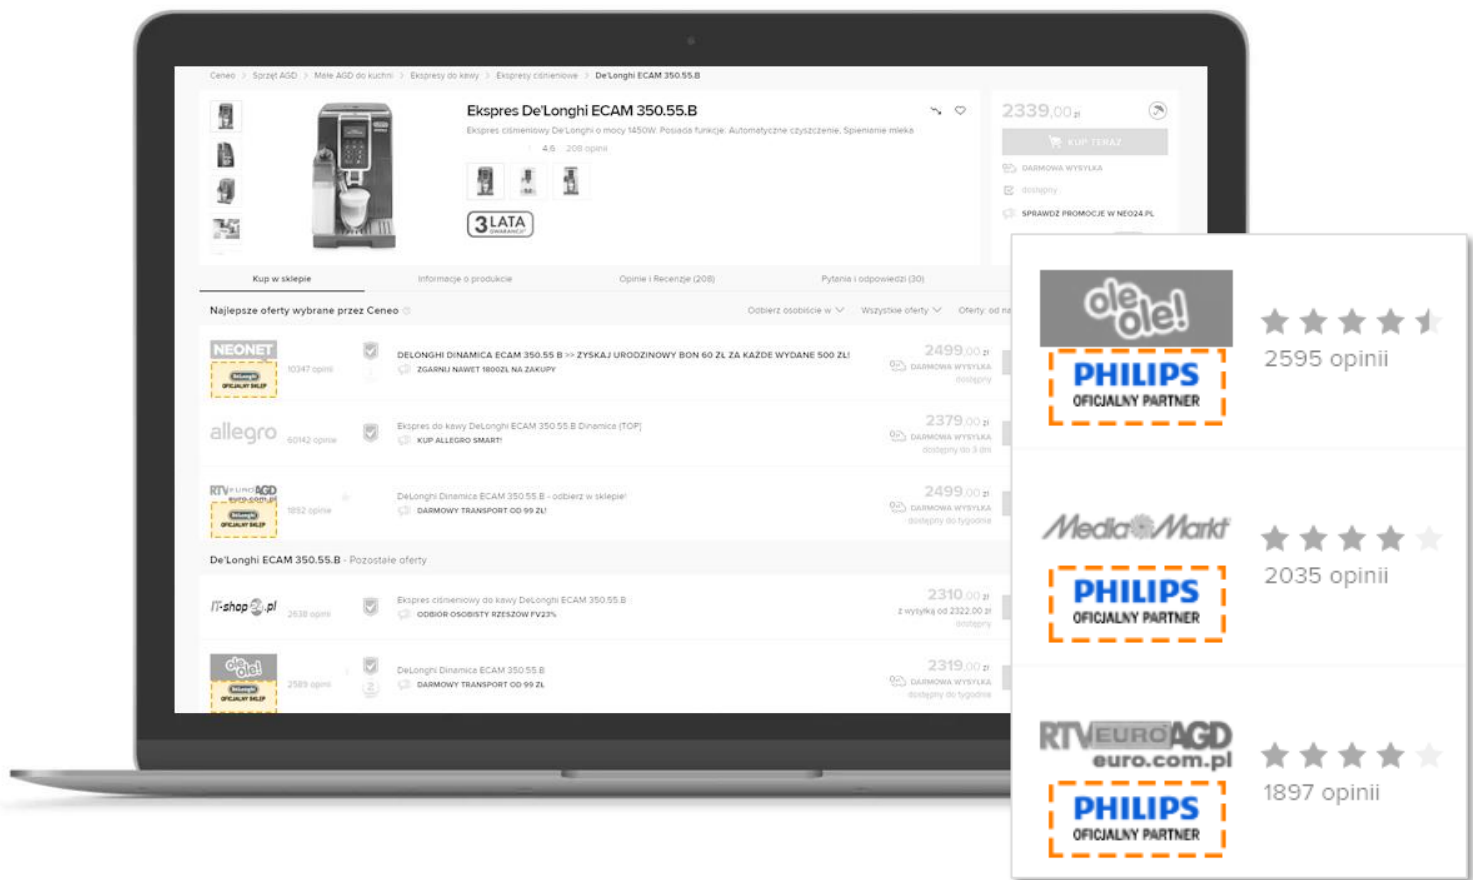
Ceneo > Sprzęt AGD > Małe AGD do kuchni > Ekspresy do kawy > Ekspresy ciśnieniowe > De'Longhi ECAM 350.55.B

Ekspres De'Longhi ECAM 350.55.B

Ekspres ciśnieniowy De'Longhi o mocy 1450W. Posiada funkcje: Automatyczne czyszczenie, Spienianie mleka

4.6 208 opinii

3 LATA GWARANCJI

2339,00 zł

KUP TERAZ

DARMOWA WYSYŁKA

dostępny

SPRAWDŹ PROMOCJE W NEO24.PL

Kup w sklepie | Informacje o produkcie | Opinie i Recenzje (208) | Pytania i odpowiedzi (30)

Najlepsze oferty wybrane przez Ceneo

Odbierz osobiście w | Wszystkie oferty | Oferty: od na

NEONET DeLonghi OFICJALNY SKLEP 10347 opinii
DELONGHI DINAMICA ECAM 350.55 B >> ZYSKAJ URODZINOWY BON 60 ZŁ ZA KAŻDE WYDANE 500 ZŁ!
ZGARNIJ NAWET 1800ZŁ NA ZAKUPY
2499,00 zł DARMOWA WYSYŁKA dostępny

allegro 60142 opinii
Ekspres do kawy DeLonghi ECAM 350.55.B Dinamica (TOP)
KUP ALLEGRO SMART!
2379,00 zł DARMOWA WYSYŁKA dostępny do 3 dni

RTV EURO AGD euro.com.pl DeLonghi OFICJALNY SKLEP 1892 opinie
DeLonghi Dinamica ECAM 350.55.B - odbierz w sklepie!
DARMOWY TRANSPORT OD 99 ZŁ!
2499,00 zł DARMOWA WYSYŁKA dostępny do tygodnia

De'Longhi ECAM 350.55.B - Pozostałe oferty

IT-shop24.pl 2638 opinii
Ekspres ciśnieniowy do kawy DeLonghi ECAM 350.55.B
ODBIÓR OSOBISTY RZESZÓW FV23%
2310,00 zł z wysyłką od 2322,00 zł dostępny

ole ole! DeLonghi OFICJALNY SKLEP 2589 opinii
DeLonghi Dinamica ECAM 350.55.B
DARMOWY TRANSPORT OD 99 ZŁ
2319,00 zł DARMOWA WYSYŁKA dostępny do tygodnia

ole ole!
PHILIPS OFICJALNY PARTNER
2595 opinii

MediaMarkt
PHILIPS OFICJALNY PARTNER
2035 opinii

RTV EURO AGD euro.com.pl
PHILIPS OFICJALNY PARTNER
1897 opinii